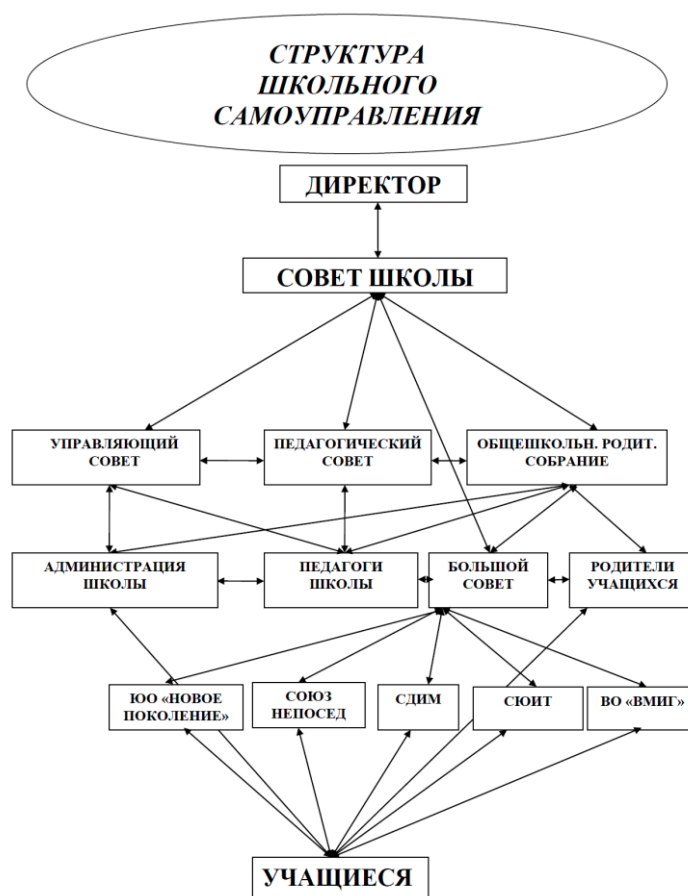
СТРУКТУРА ШКОЛЬНОГО САМОУПРАВЛЕНИЯ

ДИРЕКТОР

СОВЕТ ШКОЛЫ

УПРАВЛЯЮЩИЙ СОВЕТ

ПЕДАГОГИЧЕСКИЙ СОВЕТ

ОБЩЕШКОЛЬН. РОДИТ. СОБРАНИЕ

АДМИНИСТРАЦИЯ ШКОЛЫ

ПЕДАГОГИ ШКОЛЫ

БОЛЬШОЙ СОВЕТ

РОДИТЕЛИ УЧАЩИХСЯ

ЮО «НОВОЕ ПОКОЛЕНИЕ»

СОЮЗ НЕПОСЕД

СДИМ

СЮИТ

ВО «ВМИГ»

УЧАЩИЕСЯ